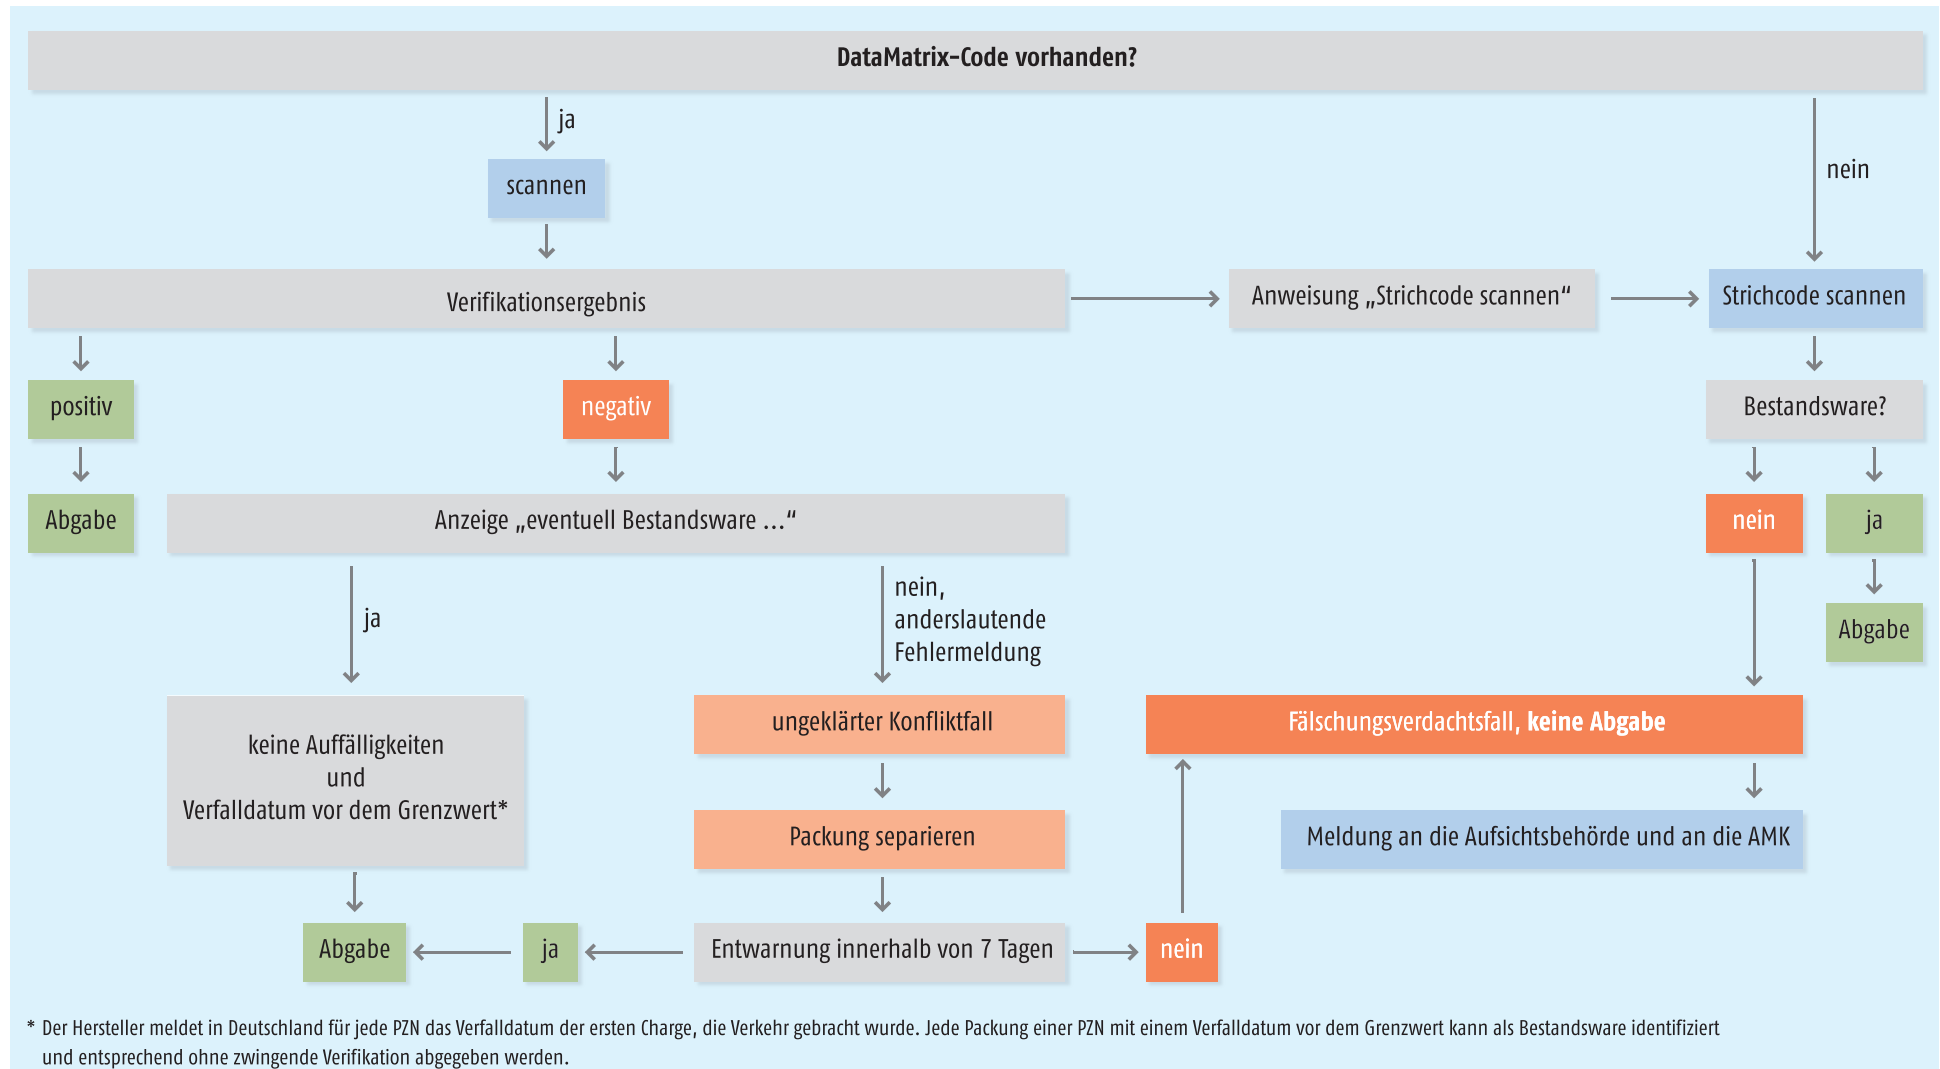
**DataMatrix-Code vorhanden?**

ja

scannen

Verifikationsergebnis

Anweisung „Strichcode scannen“

nein

Strichcode scannen

positiv

negativ

Bestandsware?

Abgabe

Anzeige „eventuell Bestandsware …“

nein

ja

Abgabe

ja

nein, anderslautende Fehlermeldung

keine Auffälligkeiten und Verfalldatum vor dem Grenzwert*

ungeklärter Konfliktfall

Fälschungsverdachtsfall, **keine Abgabe**

Packung separieren

Meldung an die Aufsichtsbehörde und an die AMK

Abgabe

ja

Entwarnung innerhalb von 7 Tagen

nein

* Der Hersteller meldet in Deutschland für jede PZN das Verfalldatum der ersten Charge, die Verkehr gebracht wurde. Jede Packung einer PZN mit einem Verfalldatum vor dem Grenzwert kann als Bestandsware identifiziert und entsprechend ohne zwingende Verifikation abgegeben werden.